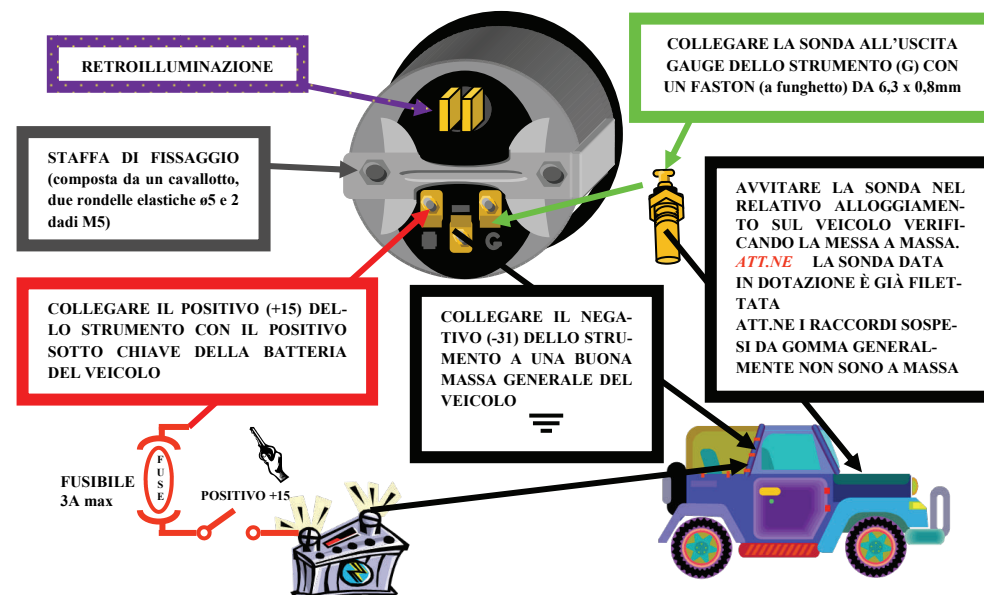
RETROILLUMINAZIONE

COLLEGARE LA SONDA ALL'USCITA GAUGE DELLO STRUMENTO (G) CON UN FASTON (a funghetto) DA 6,3 x 0,8mm

STAFFA DI FISSAGGIO (composta da un cavallotto, due rondelle elastiche ø5 e 2 dadi M5)

AVVITARE LA SONDA NEL RELATIVO ALLOGGIAMENTO SUL VEICOLO VERIFICANDO LA MESSA A MASSA.
ATT.NE LA SONDA DATA IN DOTAZIONE È GIÀ FILETTATA
ATT.NE I RACCORDI SOSPESI DA GOMMA GENERALMENTE NON SONO A MASSA

COLLEGARE IL POSITIVO (+15) DELLO STRUMENTO CON IL POSITIVO SOTTO CHIAVE DELLA BATTERIA DEL VEICOLO

COLLEGARE IL NEGATIVO (-31) DELLO STRUMENTO A UNA BUONA MASSA GENERALE DEL VEICOLO

G

FUSE

FUSIBILE 3A max

POSITIVO +15